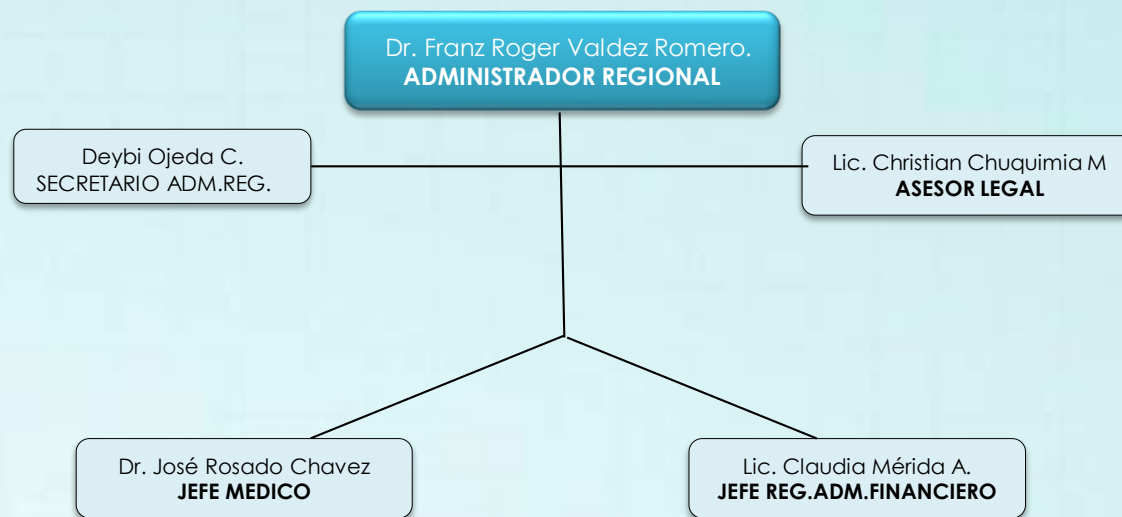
Dr. Franz Roger Valdez Romero.
ADMINISTRADOR REGIONAL

Deybi Ojeda C.
SECRETARIO ADM.REG.

Lic. Christian Chuquimia M
ASESOR LEGAL

Dr. José Rosado Chavez
JEFE MEDICO

Lic. Claudia Mérida A.
JEFE REG.ADM.FINANCIERO